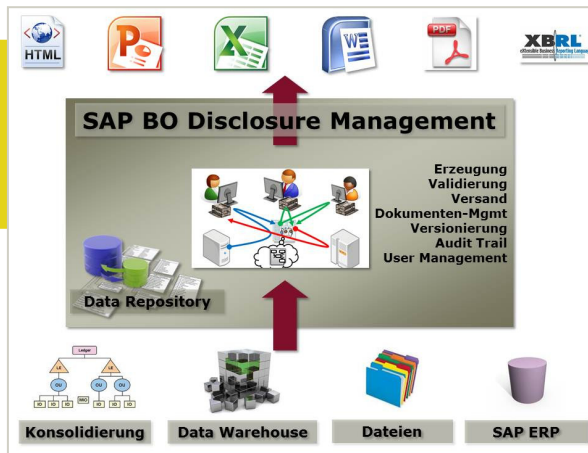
HTML

PDF

XBRL
eXtensible Business Reporting Language

SAP BO Disclosure Management

Erzeugung
Validierung
Versand
Dokumenten-Mgmt
Versionierung
Audit Trail
User Management

Data Repository

Ledger
LE
LE
OU
OU
OU
ID ID ID
ID ID ID
IMO

Konsolidierung

Data Warehouse

Dateien

SAP ERP